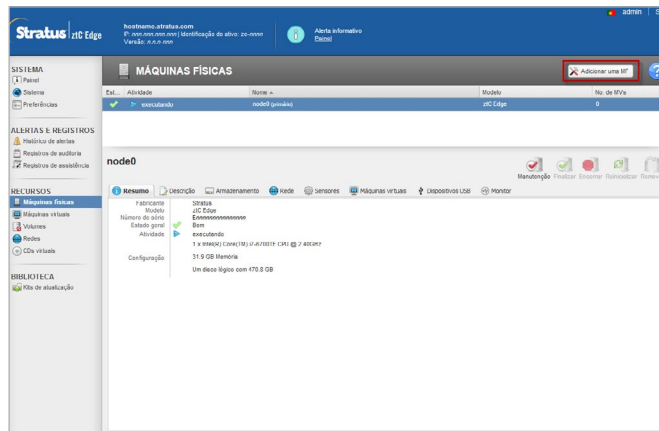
Stratus | ztC Edge

hostname.stratus.com
IP: nnn.nnn.nnn.nnn | Identificação do ativo: zs-nnnn
Versão: n.n.n-nnn

Alerta informativo
Painel

admin | S

SISTEMA
Painel
Sistema
Preferências

ALERTAS E REGISTROS
Histórico de alertas
Registros de auditoria
Registros de assistência

RECURSOS
Máquinas físicas
Máquinas virtuais
Volumes
Redes
CDs virtuais

BIBLIOTECA
Kits de atualização

MÁQUINAS FÍSICAS

Adicionar uma MF

| Est... | Atividade | Nome ▲ | Modelo | No. de MVs |
|---|---|---|---|---|
| ✔ | executando | node0 (primário) | ztC Edge | 0 |

node0

Manutenção Finalizar Encerrar Reinicializar Remov

Resumo | Descrição | Armazenamento | Rede | Sensores | Máquinas virtuais | Dispositivos USB | Monitor

Fabricante Stratus
Modelo ztC Edge
Número de série Ennnnnnnnnnnnnn
Estado geral Bom
Atividade executando
1 x Intel(R) Core(TM) i5-8700TE CPU @ 2.40GHz
Configuração 31.9 GB Memória
Um disco lógico com 470.8 GB